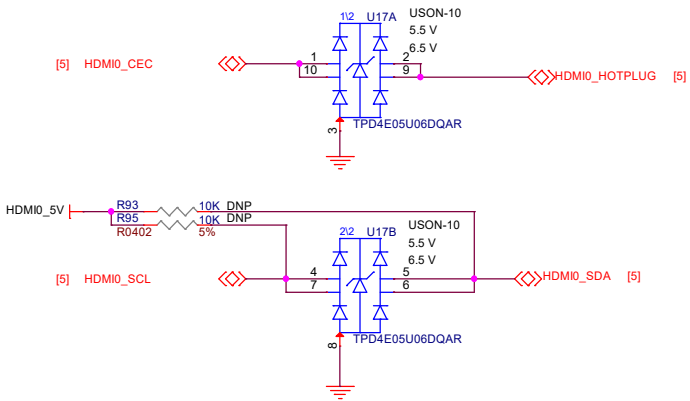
1\2 U17A USON-10
5.5 V
6.5 V

[5] HDMI0_CEC

1
10

2
9

HDMI0_HOTPLUG [5]

3
TPD4E05U06DQAR

HDMI0_5V
R93 10K DNP
R95 10K DNP
R0402 5%

2\2 U17B USON-10
5.5 V
6.5 V

[5] HDMI0_SCL

4
7

5
6

HDMI0_SDA [5]

8
TPD4E05U06DQAR